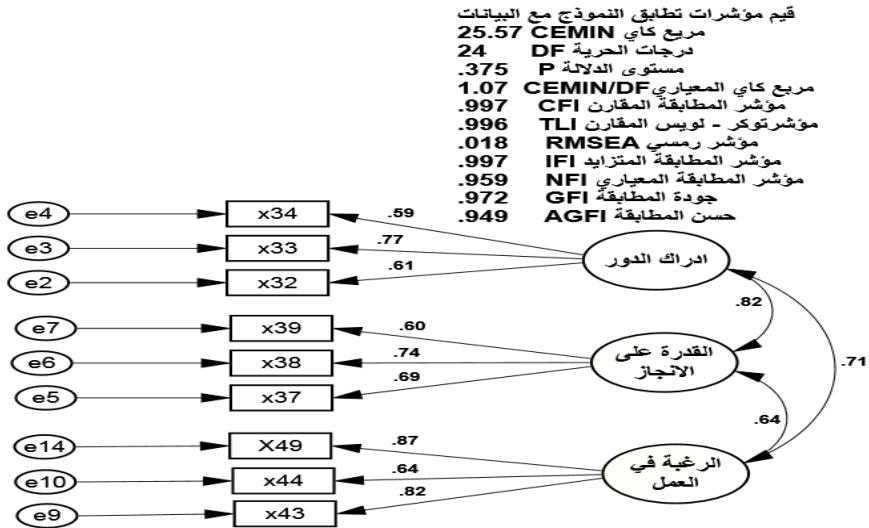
قيم مؤشرات تطابق النموذج مع البيانات
25.57 CEMIN مربع كاي
24 DF درجات الحرية
.375 P مستوى الدلالة
1.07 CEMIN/DF مربع كاي المعياري
.997 CFI مؤشر المطابقة المقارن
.996 TLI مؤشرتوكر - لويس المقارن
.018 RMSEA مؤشر رمسي
.997 IFI مؤشر المطابقة المتزايد
.959 NFI مؤشر المطابقة المعياري
.972 GFI جودة المطابقة
.949 AGFI حسن المطابقة

e4 x34 .59
e3 x33 .77
e2 x32 .61
ادراك الدور
.82
e7 x39 .60
e6 x38 .74
e5 x37 .69
القدرة على الانجاز
.71
.64
e14 X49 .87
e10 x44 .64
e9 x43 .82
الرغبة في العمل